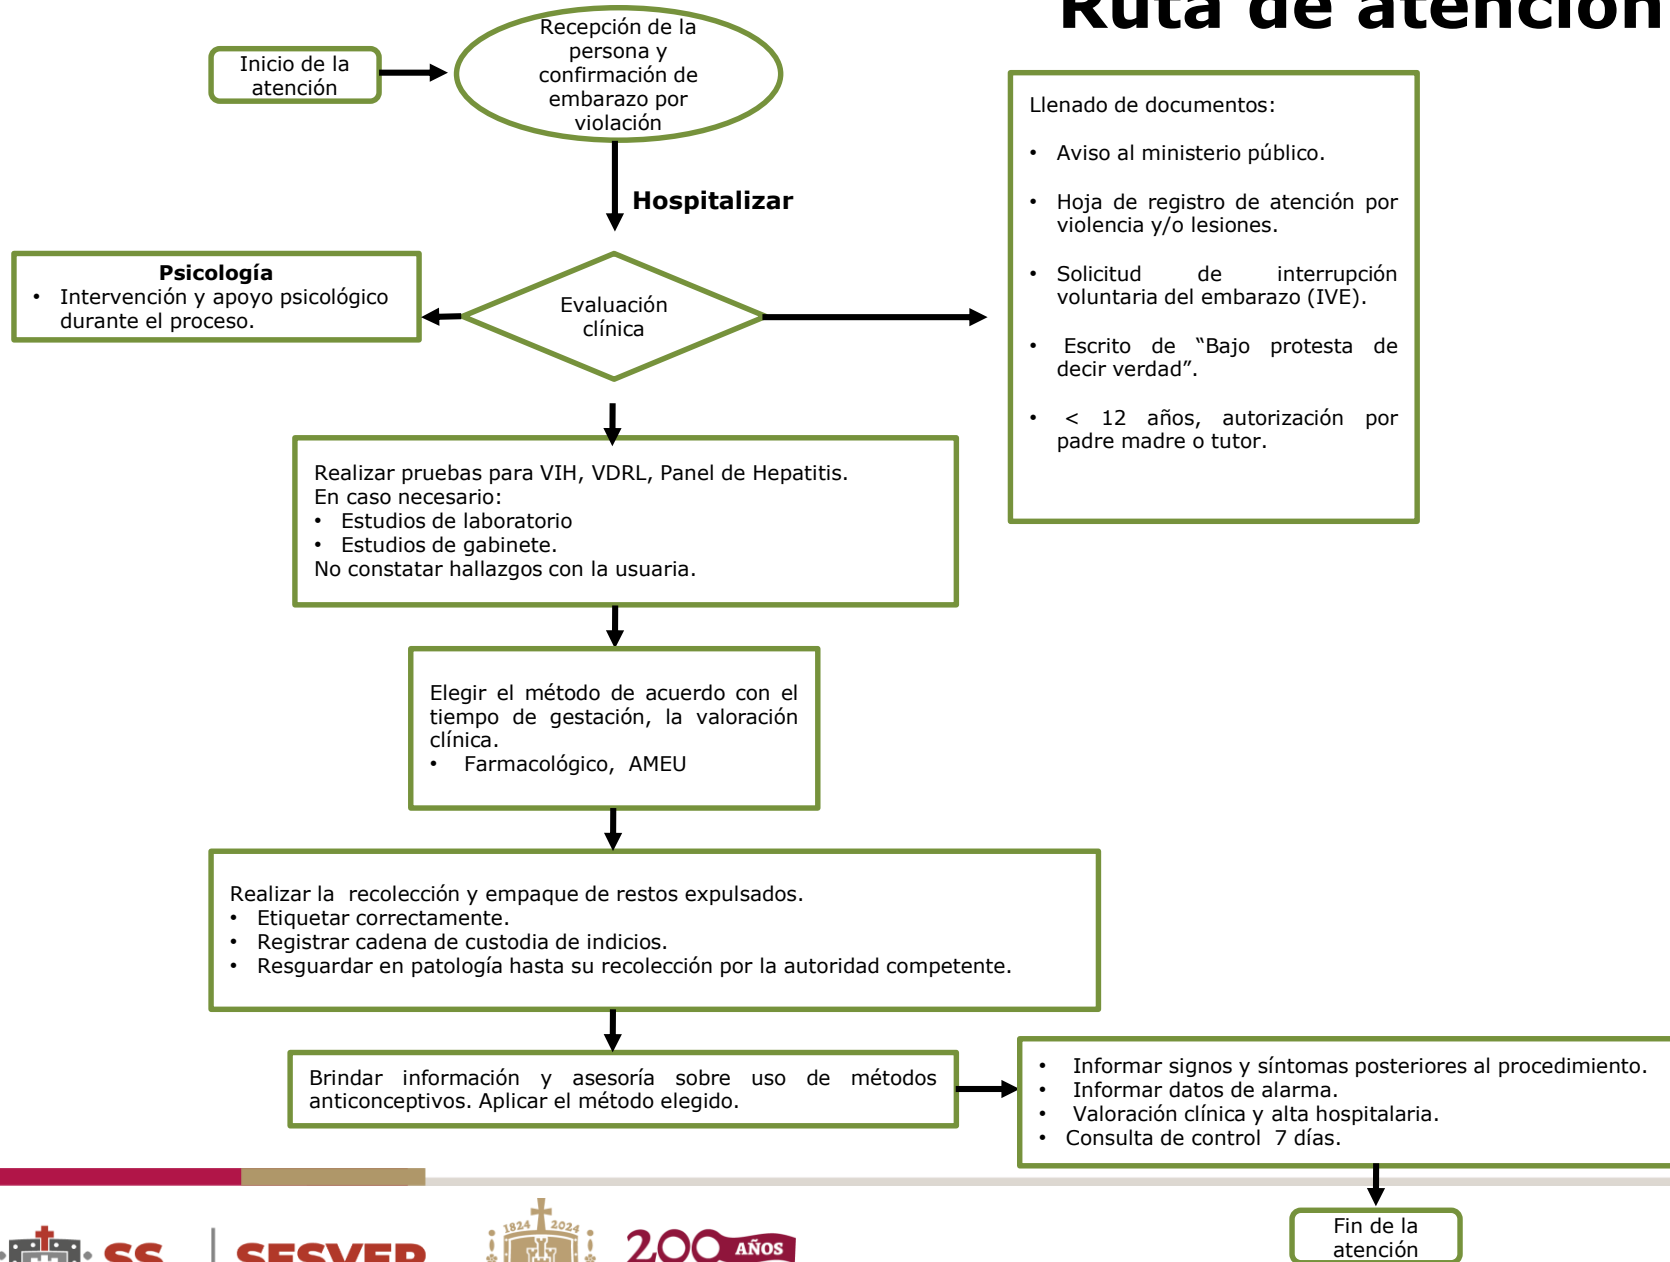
Ruta de atención

Inicio de la atención

Recepción de la persona y confirmación de embarazo por violación

Hospitalizar

Llenado de documentos:

- Aviso al ministerio público.
- Hoja de registro de atención por violencia y/o lesiones.
- Solicitud de interrupción voluntaria del embarazo (IVE).
- Escrito de "Bajo protesta de decir verdad".
- < 12 años, autorización por padre madre o tutor.

Psicología
- Intervención y apoyo psicológico durante el proceso.

Evaluación clínica

Realizar pruebas para VIH, VDRL, Panel de Hepatitis.
En caso necesario:
- Estudios de laboratorio
- Estudios de gabinete.
No constatar hallazgos con la usuaria.

Elegir el método de acuerdo con el tiempo de gestación, la valoración clínica.
- Farmacológico, AMEU

Realizar la recolección y empaque de restos expulsados.
- Etiquetar correctamente.
- Registrar cadena de custodia de indicios.
- Resguardar en patología hasta su recolección por la autoridad competente.

Brindar información y asesoría sobre uso de métodos anticonceptivos. Aplicar el método elegido.

- Informar signos y síntomas posteriores al procedimiento.
- Informar datos de alarma.
- Valoración clínica y alta hospitalaria.
- Consulta de control 7 días.

Fin de la atención

SS | SESVER 1824 2024 200 AÑOS